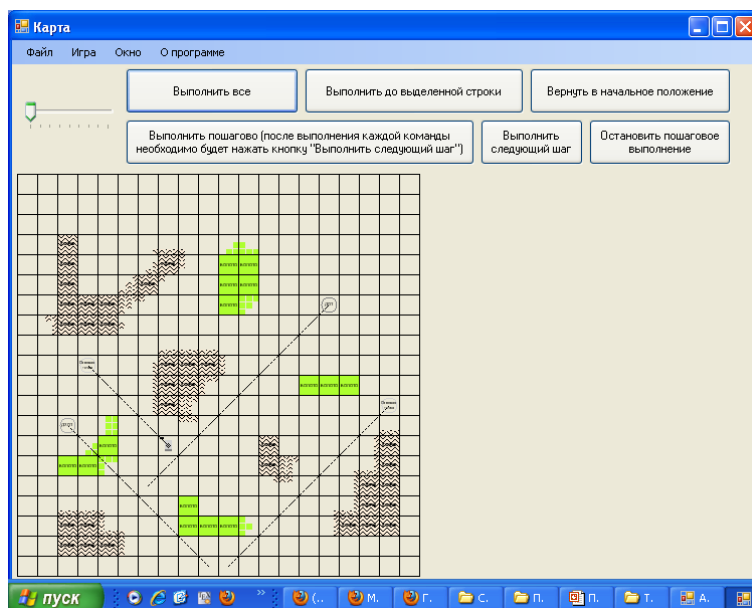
Карта

Файл Игра Окно О программе

Выполнить все

Выполнить до выделенной строки

Вернуть в начальное положение

Выполнить пошагово (после выполнения каждой команды необходимо будет нажать кнопку "Выполнить следующий шаг")

Выполнить следующий шаг

Остановить пошаговое выполнение

пуск

(...

М.

Г.

С.

П.

П.

Т.

А.